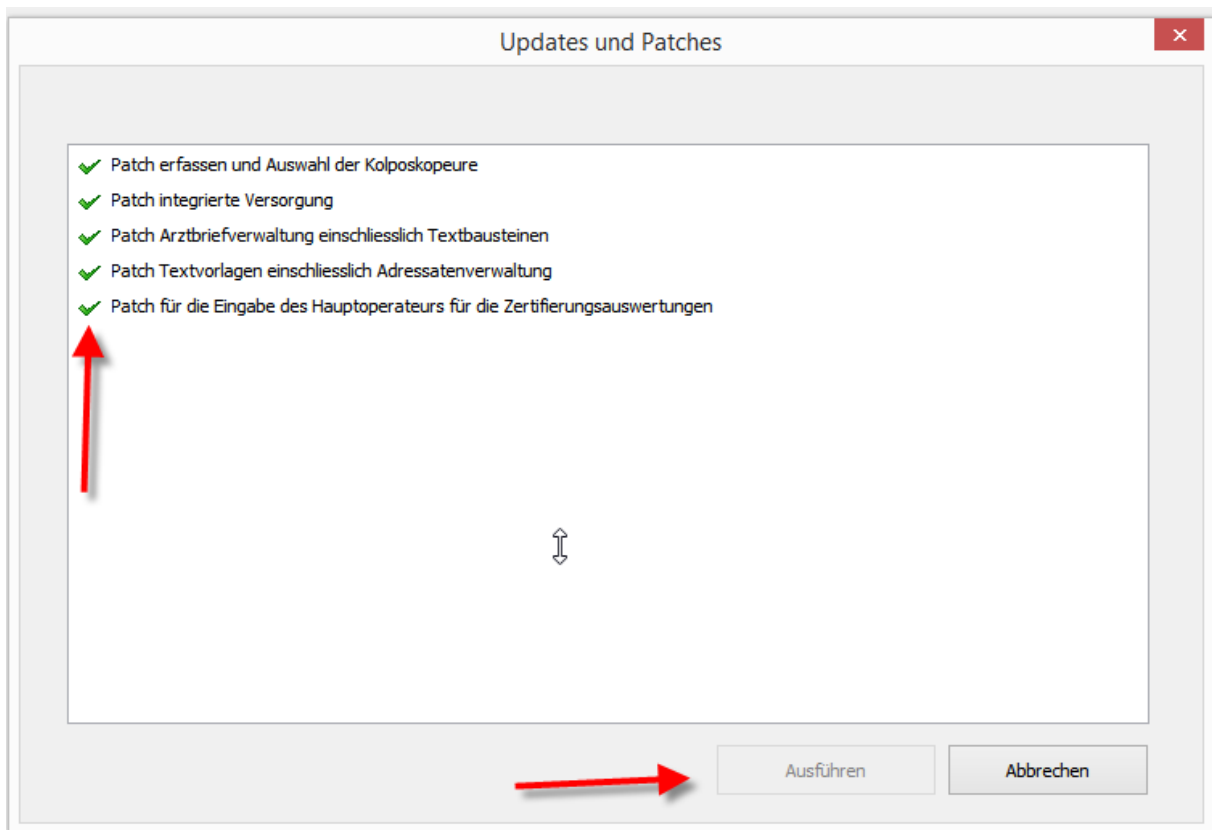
Updates und Patches

Patch erfassen und Auswahl der Kolposkopeure
Patch integrierte Versorgung
Patch Arztbriefverwaltung einschliesslich Textbausteinen
Patch Textvorlagen einschliesslich Adressatenverwaltung
Patch für die Eingabe des Hauptoperateurs für die Zertifierungsauswertungen

Ausführen
Abbrechen